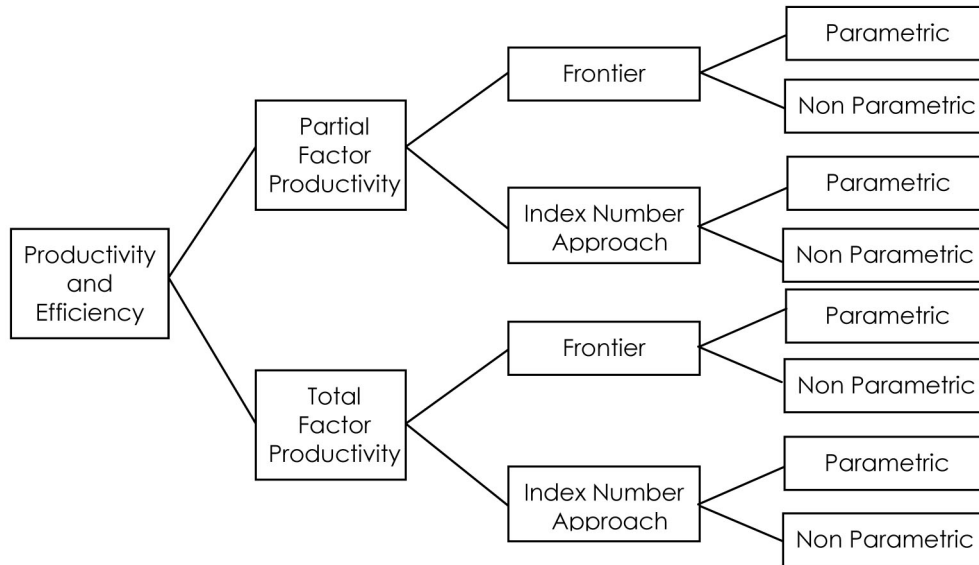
Productivity and Efficiency

Partial Factor Productivity

Frontier

Parametric

Non Parametric

Index Number Approach

Parametric

Non Parametric

Total Factor Productivity

Frontier

Parametric

Non Parametric

Index Number Approach

Parametric

Non Parametric